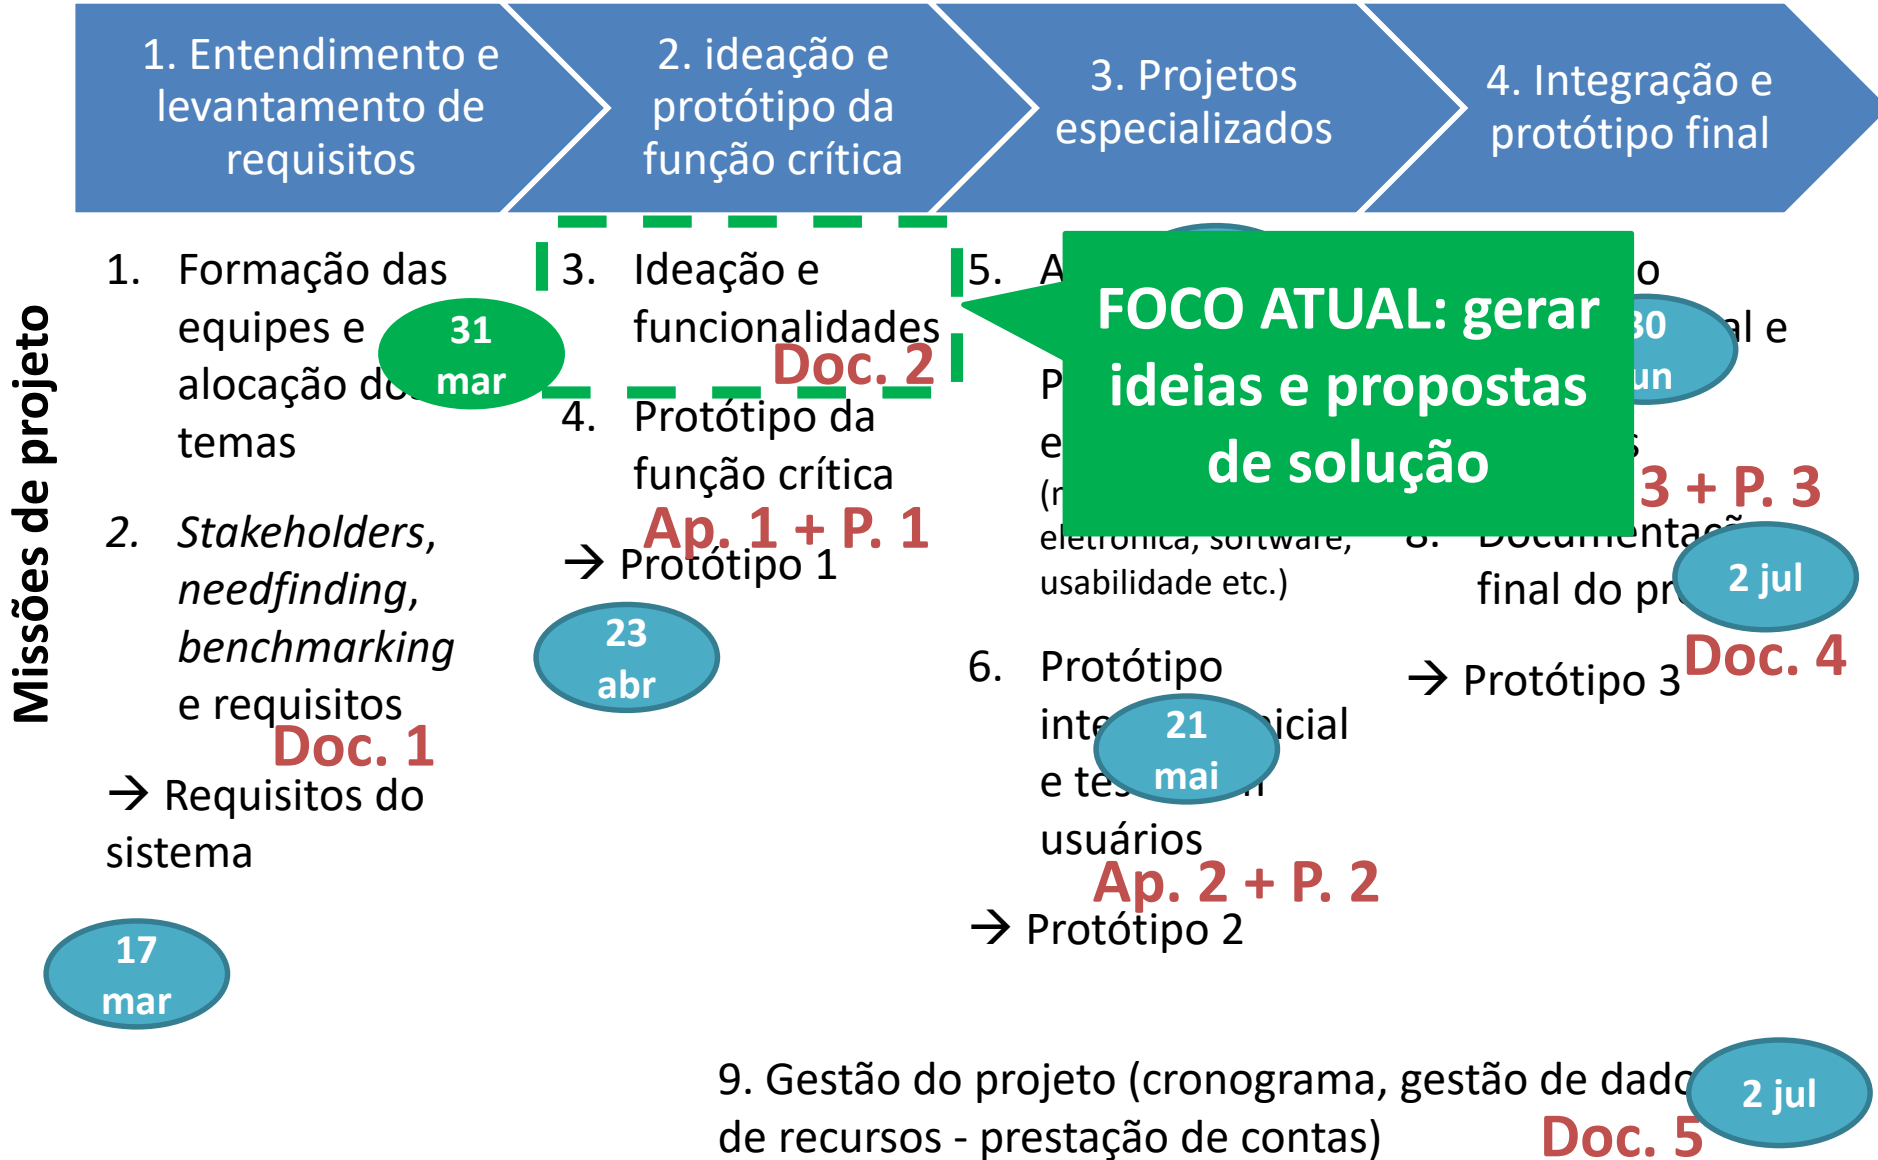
1. Entendimento e levantamento de requisitos

2. ideação e protótipo da função crítica

3. Projetos especializados

4. Integração e protótipo final

Missões de projeto

1. Formação das equipes e alocação do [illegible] temas

31 mar

2. *Stakeholders*, *needfinding*, *benchmarking* e requisitos

Doc. 1

→ Requisitos do sistema

17 mar

3. Ideação e funcionalidades

Doc. 2

4. Protótipo da função crítica

Ap. 1 + P. 1

→ Protótipo 1

23 abr

5. A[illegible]

P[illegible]

e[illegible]

(r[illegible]

eletrônica, software, usabilidade etc.)

FOCO ATUAL: gerar ideias e propostas de solução

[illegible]o

30 jun

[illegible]al e

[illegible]s

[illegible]3 + P. 3

8. Documentaç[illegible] final do pr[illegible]

2 jul

Doc. 4

→ Protótipo 3

6. Protótipo inte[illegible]icial e tes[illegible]n usuários

21 mai

Ap. 2 + P. 2

→ Protótipo 2

9. Gestão do projeto (cronograma, gestão de dad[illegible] de recursos - prestação de contas)

2 jul

Doc. 5